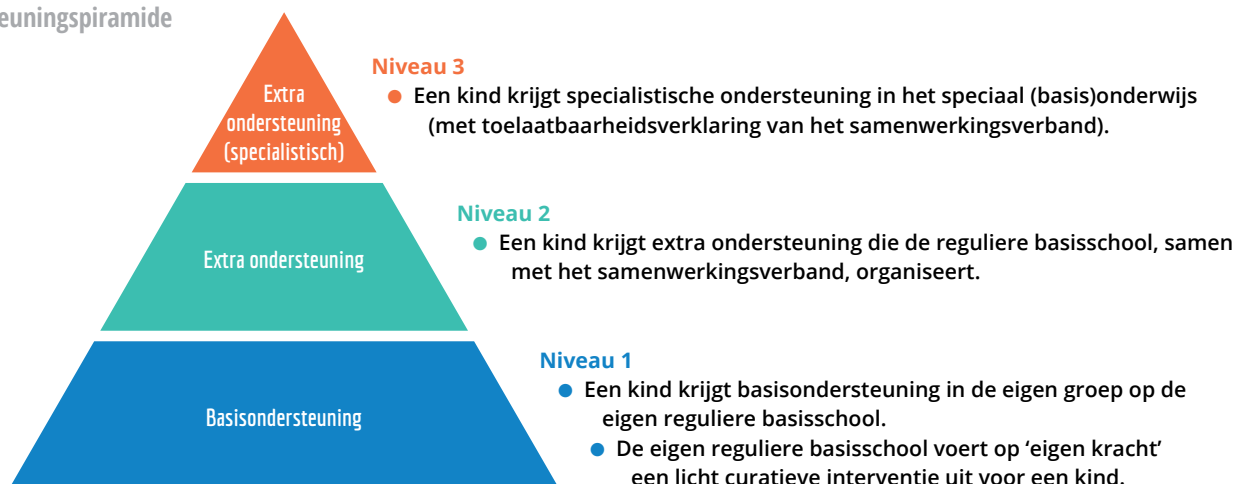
euningspiramide

Extra ondersteuning (specialistisch)

Niveau 3
● Een kind krijgt specialistische ondersteuning in het speciaal (basis)onderwijs (met toelaatbaarheidsverklaring van het samenwerkingsverband).

Extra ondersteuning

Niveau 2
● Een kind krijgt extra ondersteuning die de reguliere basisschool, samen met het samenwerkingsverband, organiseert.

Basisondersteuning

Niveau 1
● Een kind krijgt basisondersteuning in de eigen groep op de eigen reguliere basisschool.
● De eigen reguliere basisschool voert op 'eigen kracht' een licht curatieve interventie uit voor een kind.